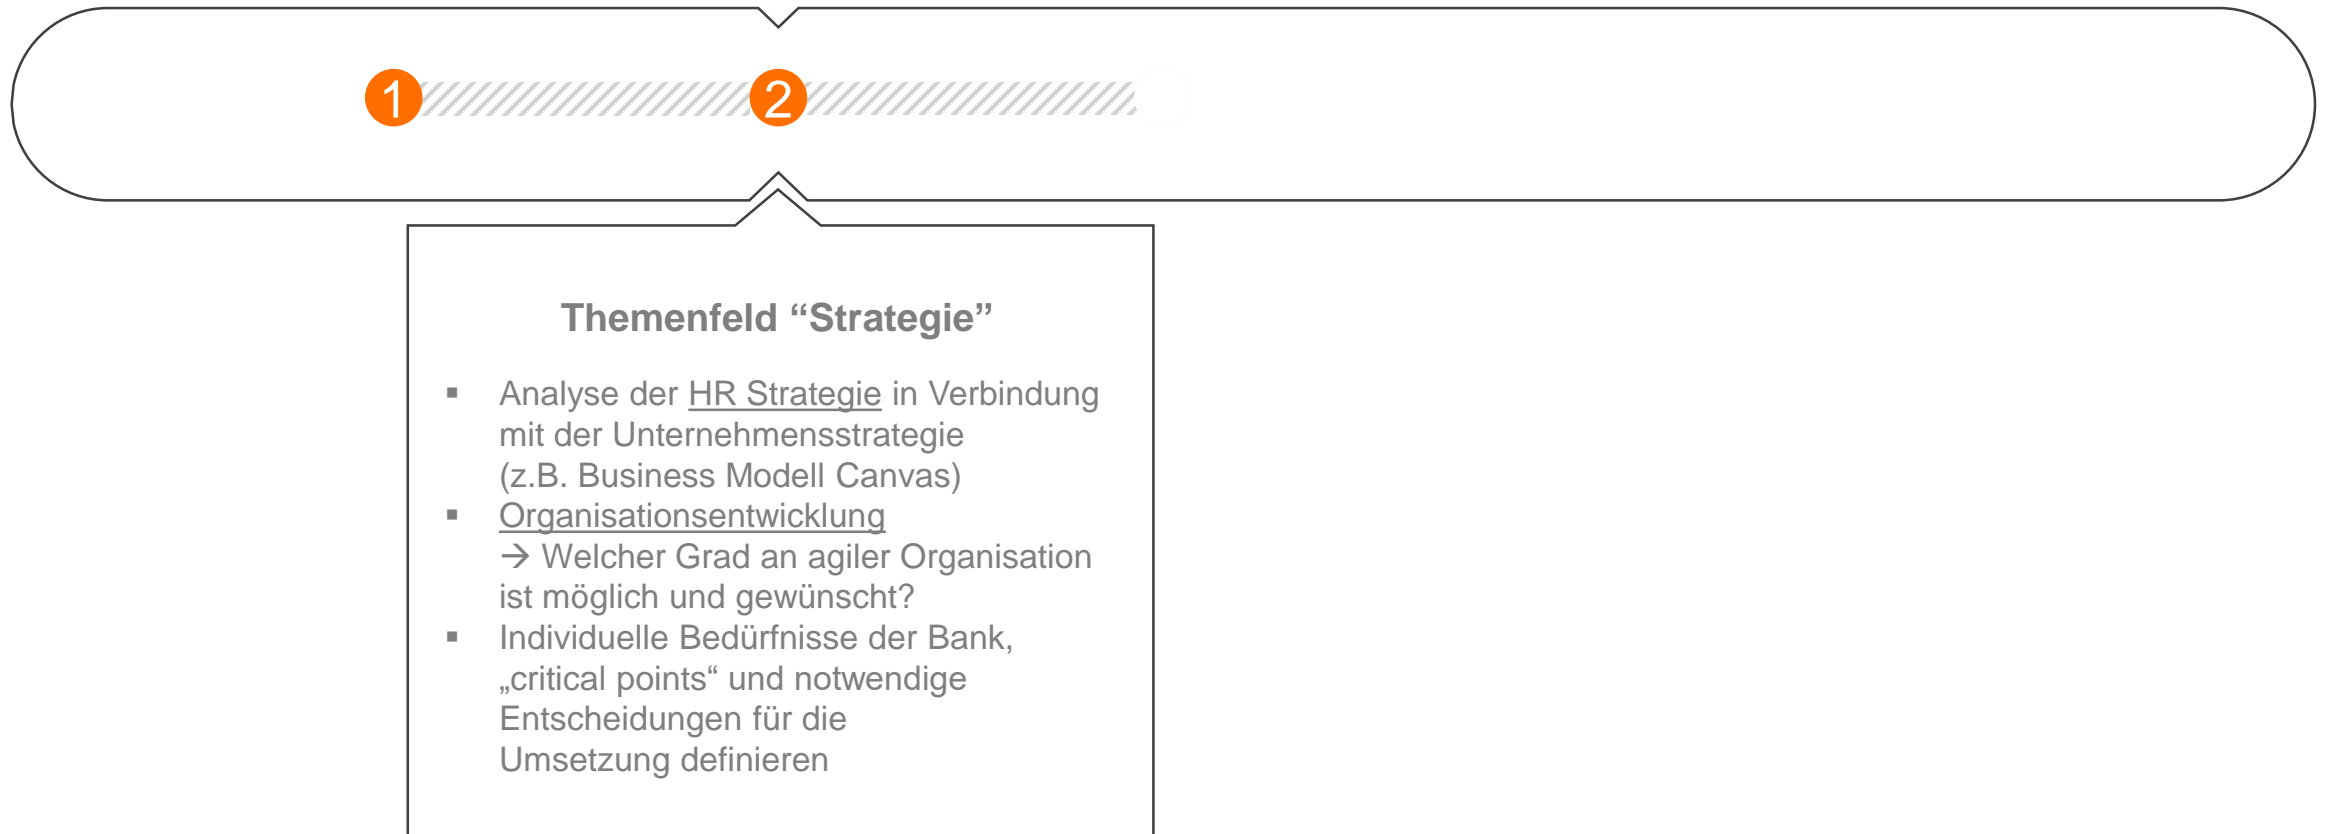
1

2

Themenfeld “Strategie”

▪ Analyse der HR Strategie in Verbindung mit der Unternehmensstrategie (z.B. Business Modell Canvas)
▪ Organisationsentwicklung
→ Welcher Grad an agiler Organisation ist möglich und gewünscht?
▪ Individuelle Bedürfnisse der Bank, „critical points“ und notwendige Entscheidungen für die Umsetzung definieren